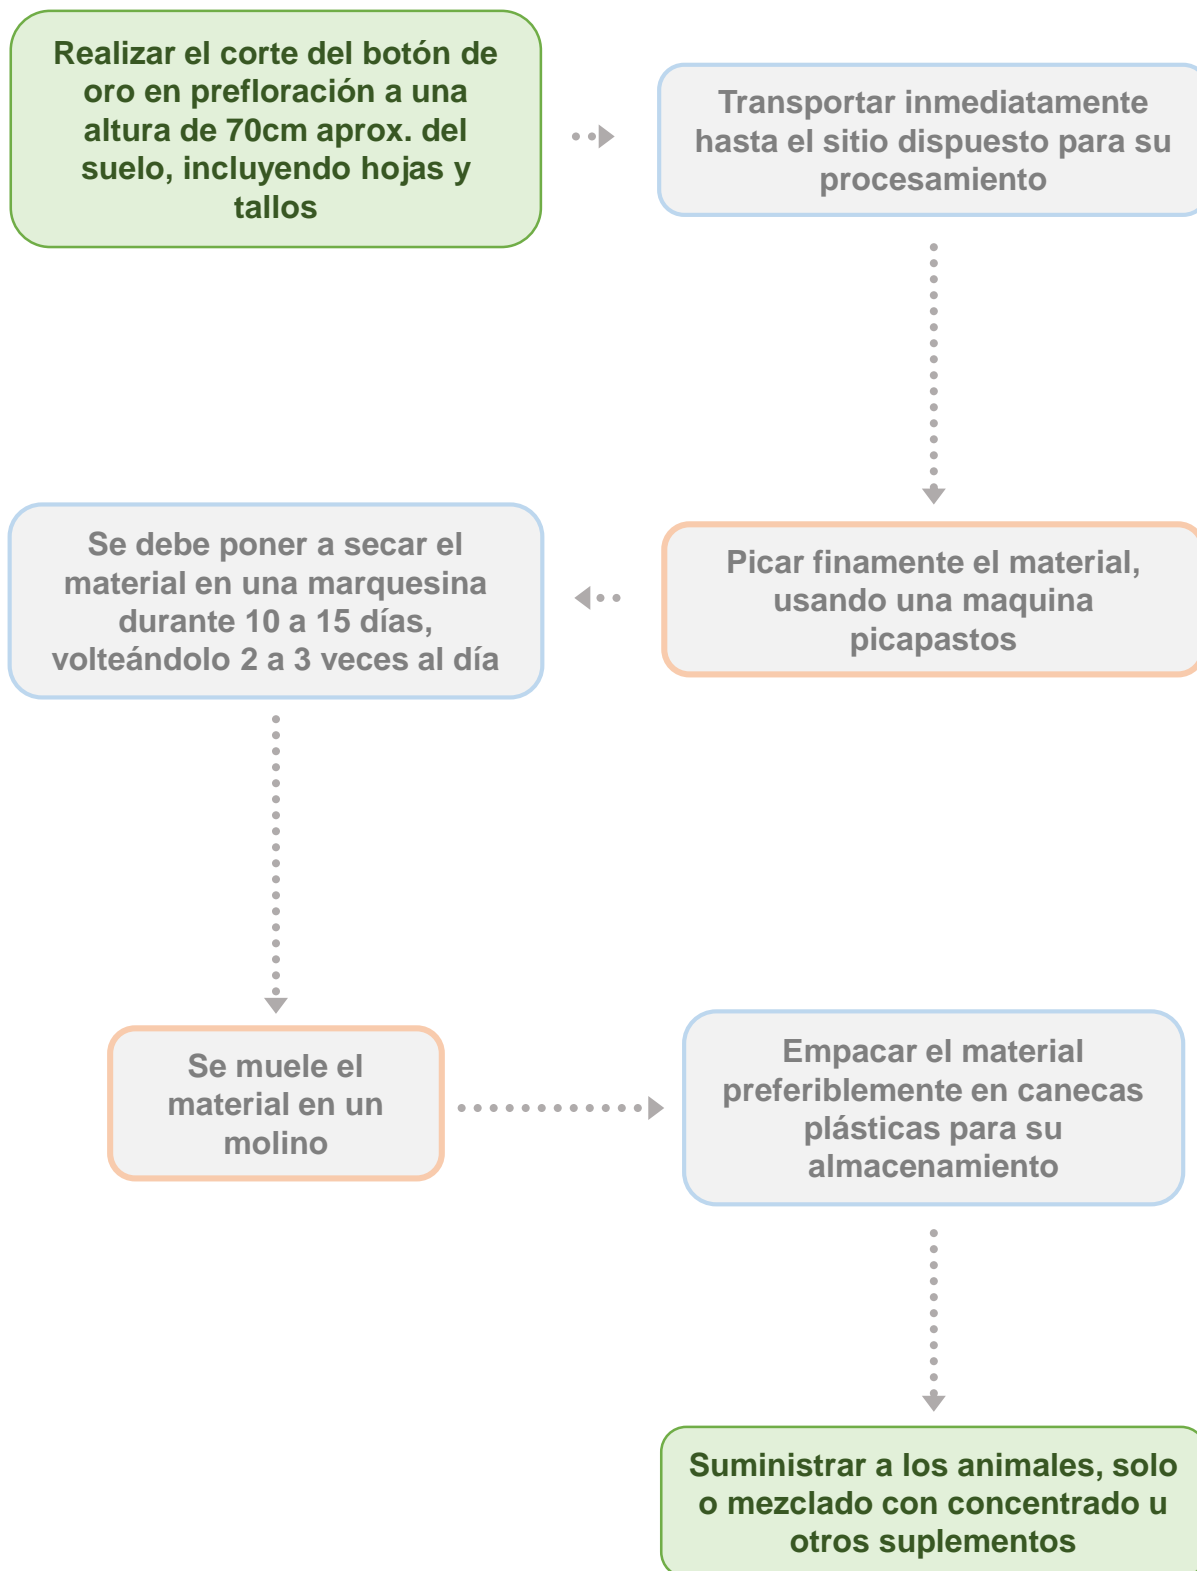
Realizar el corte del botón de oro en prefloración a una altura de 70cm aprox. del suelo, incluyendo hojas y tallos

Transportar inmediatamente hasta el sitio dispuesto para su procesamiento

Picar finamente el material, usando una maquina picapastos

Se debe poner a secar el material en una marquesina durante 10 a 15 días, volteándolo 2 a 3 veces al día

Se muele el material en un molino

Empacar el material preferiblemente en canecas plásticas para su almacenamiento

Suministrar a los animales, solo o mezclado con concentrado u otros suplementos